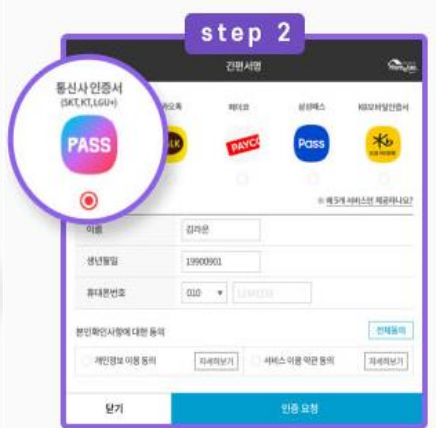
step 2

간편서명

통신사 인증서
(SKT, KT, LGU+)

PASS

카카오톡

페이코

PAYCO

삼성패스

Pass

KB모바일인증서

※ 왜 5개 서비스만 제공하나요?

이름 김라온

생년월일 19900901

휴대폰번호 010 ▾ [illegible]

본인확인사항에 대한 동의 전체동의

개인정보 이용 동의 자세히보기

서비스 이용 약관 동의 자세히보기

닫기

인증 요청